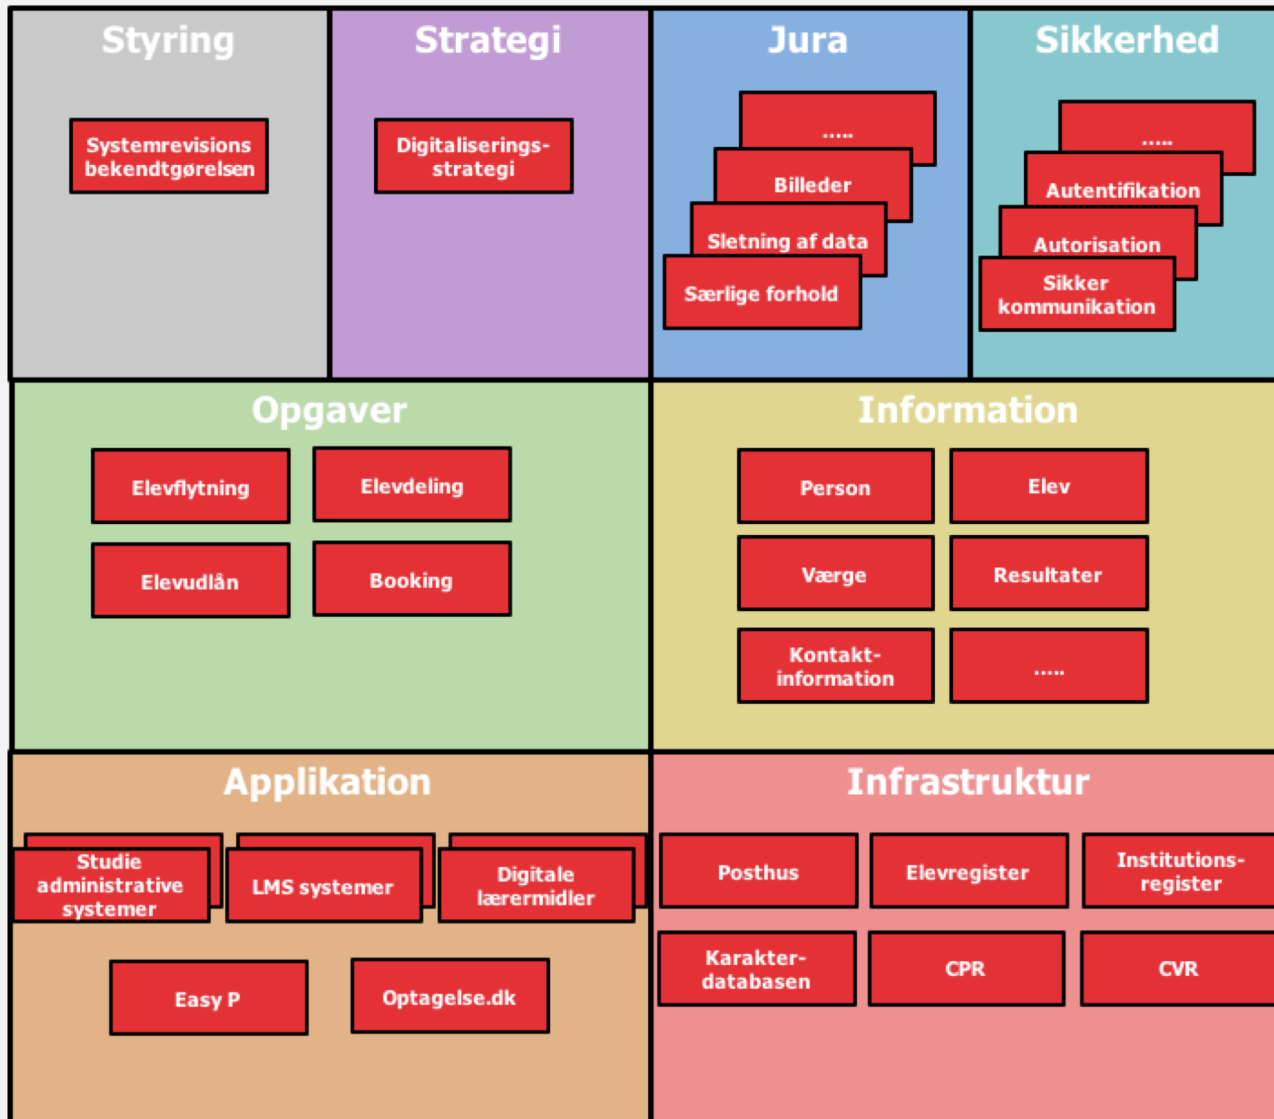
Styring

Systemrevisions bekendtgørelsen

Strategi

Digitaliserings-strategi

Jura

.....

Billeder

Sletning af data

Særlige forhold

Sikkerhed

.....

Autentifikation

Autorisation

Sikker kommunikation

Opgaver

Elevflytning

Elevdeling

Elevudlån

Booking

Information

Person

Elev

Værge

Resultater

Kontakt-information

.....

Applikation

Studie administrative systemer

LMS systemer

Digitale lærermidler

Easy P

Optagelse.dk

Infrastruktur

Posthus

Elevregister

Institutions-register

Karakter-databasen

CPR

CVR